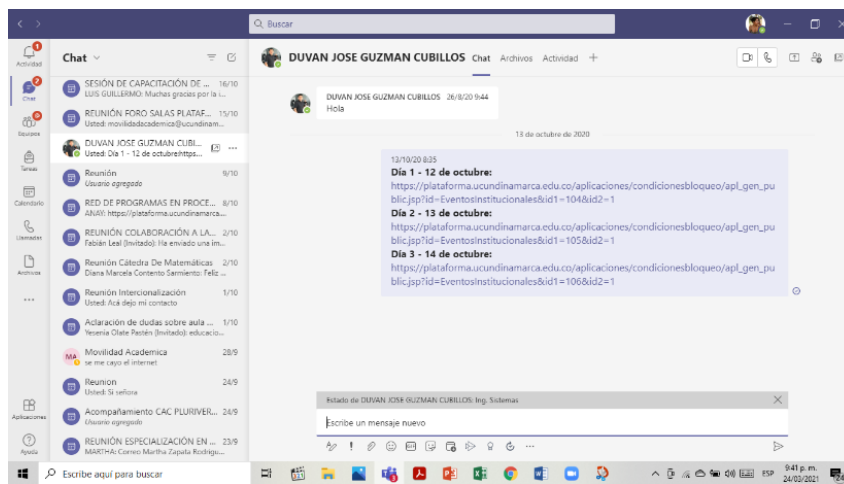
Buscar

Actividad
Chat
Equipos
Tareas
Calendario
Llamadas
Archivos
...
Aplicaciones
Ayuda

Chat

SESIÓN DE CAPACITACIÓN DE ... 16/10
LUIS GUILLERMO: Muchas gracias por la i...

REUNIÓN FORO SALAS PLATAF... 15/10
Usted: movilidadacademica@ucundinam...

DUVAN JOSE GUZMAN CUBI...
Usted: Día 1 - 12 de octubrehttps...

Reunión 9/10
Usuario agregado

RED DE PROGRAMAS EN PROCE... 8/10
ANAY: https://plataforma.ucundinamarca...

REUNIÓN COLABORACIÓN A LA... 2/10
Fabián Leal (Invitado): Ha enviado una im...

Reunión Cátedra De Matemáticas 2/10
Diana Marcela Contento Sarmiento: Feliz ...

Reunión Intercolonización 1/10
Usted: Acá dejo mi contacto

Aclaración de dudas sobre aula ... 1/10
Yesenia Olate Pastén (Invitado): educacio...

Movilidad Academica 28/9
se me cayo el internet

Reunion 24/9
Usted: Si señora

Acompañamiento CAC PLURIVER... 24/9
Usuario agregado

REUNIÓN ESPECIALIZACIÓN EN ... 23/9
MARTHA: Correo Martha Zapata Rodrigu...

DUVAN JOSE GUZMAN CUBILLOS Chat Archivos Actividad +

DUVAN JOSE GUZMAN CUBILLOS 26/8/20 9:44
Hola

13 de octubre de 2020

13/10/20 8:35
**Día 1 - 12 de octubre:**
https://plataforma.ucundinamarca.edu.co/aplicaciones/condicionesbloqueo/apl_gen_publiс.jsp?id=EventosInstitucionales&id1=104&id2=1
**Día 2 - 13 de octubre:**
https://plataforma.ucundinamarca.edu.co/aplicaciones/condicionesbloqueo/apl_gen_public.jsp?id=EventosInstitucionales&id1=105&id2=1
**Día 3 - 14 de octubre:**
https://plataforma.ucundinamarca.edu.co/aplicaciones/condicionesbloqueo/apl_gen_public.jsp?id=EventosInstitucionales&id1=106&id2=1

Estado de DUVAN JOSE GUZMAN CUBILLOS: Ing. Sistemas

Escribe un mensaje nuevo

Escribe aquí para buscar

ESP 9:41 p. m. 24/03/2021